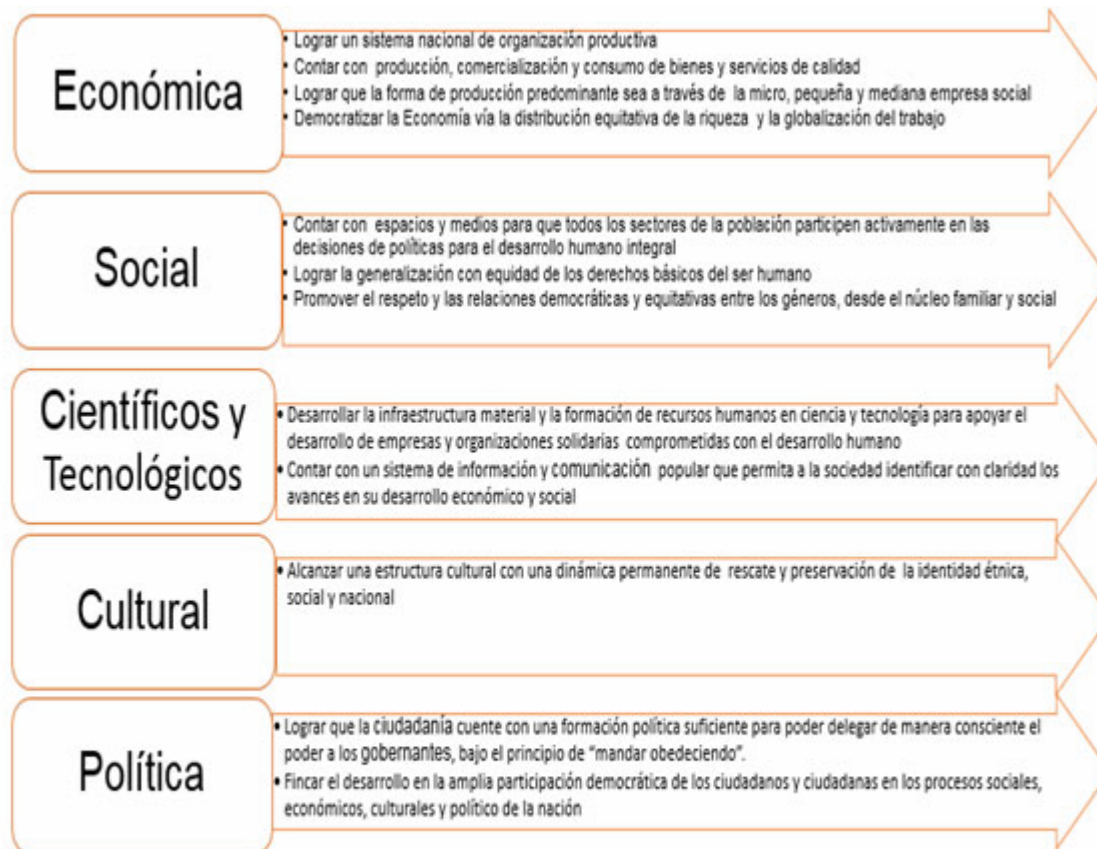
Económica

• Lograr un sistema nacional de organización productiva
• Contar con producción, comercialización y consumo de bienes y servicios de calidad
• Lograr que la forma de producción predominante sea a través de la micro, pequeña y mediana empresa social
• Democratizar la Economía vía la distribución equitativa de la riqueza y la globalización del trabajo

Social

• Contar con espacios y medios para que todos los sectores de la población participen activamente en las decisiones de políticas para el desarrollo humano integral
• Lograr la generalización con equidad de los derechos básicos del ser humano
• Promover el respeto y las relaciones democráticas y equitativas entre los géneros, desde el núcleo familiar y social

Científicos y Tecnológicos

• Desarrollar la infraestructura material y la formación de recursos humanos en ciencia y tecnología para apoyar el desarrollo de empresas y organizaciones solidarias comprometidas con el desarrollo humano
• Contar con un sistema de información y comunicación popular que permita a la sociedad identificar con claridad los avances en su desarrollo económico y social

Cultural

• Alcanzar una estructura cultural con una dinámica permanente de rescate y preservación de la identidad étnica, social y nacional

Política

• Lograr que la ciudadanía cuente con una formación política suficiente para poder delegar de manera consciente el poder a los gobernantes, bajo el principio de "mandar obedeciendo".
• Fincar el desarrollo en la amplia participación democrática de los ciudadanos y ciudadanas en los procesos sociales, económicos, culturales y político de la nación